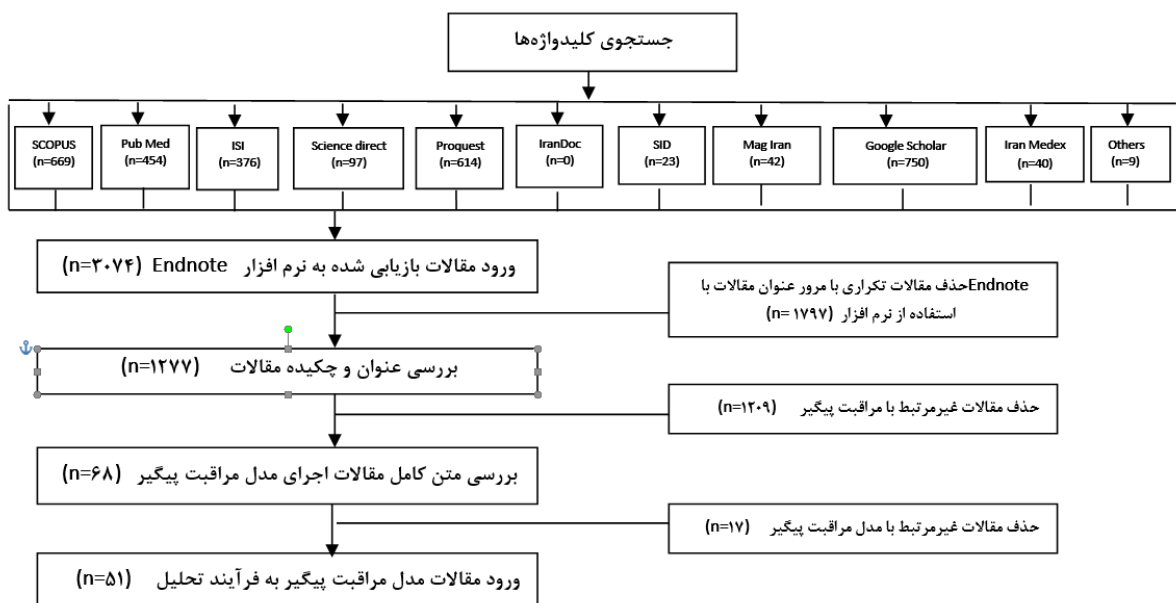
جستجوی کلیدواژه‌ها

SCOPUS (n=669)

Pub Med (n=454)

ISI (n=376)

Science direct (n=97)

Proquest (n=614)

IranDoc (n=0)

SID (n=23)

Mag Iran (n=42)

Google Scholar (n=750)

Iran Medex (n=40)

Others (n=9)

ورود مقالات بازیابی شده به نرم افزار Endnote (n=۳۰۷۴)

Endnoteحذف مقالات تکراری با مرور عنوان مقالات با استفاده از نرم افزار (n=۱۷۹۷)

بررسی عنوان و چکیده مقالات (n=۱۲۷۷)

حذف مقالات غیرمرتبط با مراقبت پیگیر (n=۱۲۰۹)

بررسی متن کامل مقالات اجرای مدل مراقبت پیگیر (n=۶۸)

حذف مقالات غیرمرتبط با مدل مراقبت پیگیر (n=۱۷)

ورود مقالات مدل مراقبت پیگیر به فرآیند تحلیل (n=۵۱)